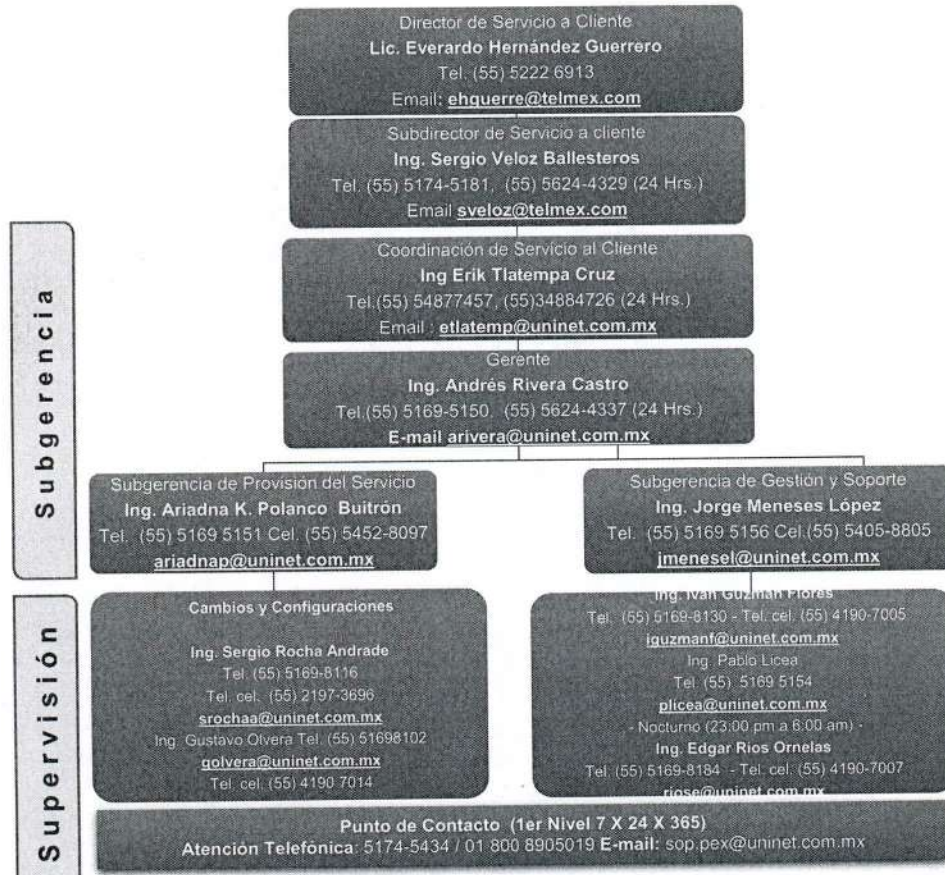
Director de Servicio a Cliente
Lic. Everardo Hernández Guerrero
Tel. (55) 5222 6913
Email: ehguerre@telmex.com

Subdirector de Servicio a cliente
Ing. Sergio Veloz Ballesteros
Tel. (55) 5174-5181, (55) 5624-4329 (24 Hrs.)
Email sveloz@telmex.com

Subgerencia

Coordinación de Servicio al Cliente
Ing Erik Tlatempa Cruz
Tel.(55) 54877457, (55)34884726 (24 Hrs.)
Email : etlatemp@uninet.com.mx

Gerente
Ing. Andrés Rivera Castro
Tel.(55) 5169-5150, (55) 5624-4337 (24 Hrs.)
E-mail arivera@uninet.com.mx

Subgerencia de Provisión del Servicio
Ing. Ariadna K. Polanco Buitrón
Tel. (55) 5169 5151 Cel. (55) 5452-8097
ariadnap@uninet.com.mx

Subgerencia de Gestión y Soporte
Ing. Jorge Meneses López
Tel. (55) 5169 5156 Cel.(55) 5405-8805
jmenesel@uninet.com.mx

Supervisión

Cambios y Configuraciones

Ing. Sergio Rocha Andrade
Tel. (55) 5169-8116
Tel. cel. (55) 2197-3696
srochaa@uninet.com.mx
Ing. Gustavo Olvera Tel. (55) 51698102
golvera@uninet.com.mx
Tel. cel. (55) 4190 7014

Ing. Ivan Guzman Flores
Tel. (55) 5169-8130 - Tel. cel. (55) 4190-7005
iguzmanf@uninet.com.mx
Ing. Pablo Licea
Tel. (55) 5169 5154
plicea@uninet.com.mx
- Nocturno (23:00 pm a 6:00 am) -
Ing. Edgar Rios Ornelas
Tel. (55) 5169-8184 - Tel. cel. (55) 4190-7007
riose@uninet.com.mx

Punto de Contacto (1er Nivel 7 X 24 X 365)
Atención Telefónica: 5174-5434 / 01 800 8905019 E-mail: sop.pex@uninet.com.mx